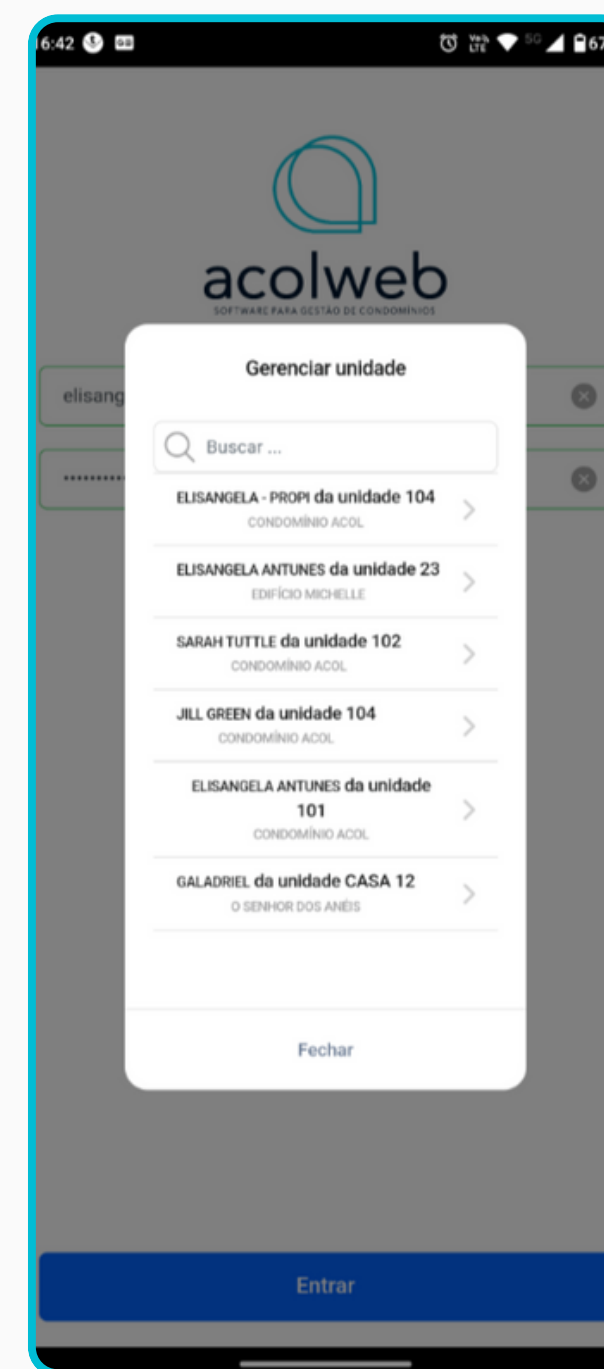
6:42

acolweb
SOFTWARE PARA GESTÃO DE CONDOMÍNIOS

elisang

Gerenciar unidade

Buscar ...

ELISANGELA - PROPI da unidade 104
CONDOMÍNIO ACOL

ELISANGELA ANTUNES da unidade 23
EDIFÍCIO MICHELLE

SARAH TUTTLE da unidade 102
CONDOMÍNIO ACOL

JILL GREEN da unidade 104
CONDOMÍNIO ACOL

ELISANGELA ANTUNES da unidade 101
CONDOMÍNIO ACOL

GALADRIEL da unidade CASA 12
O SENHOR DOS ANÉIS

Fechar

Entrar